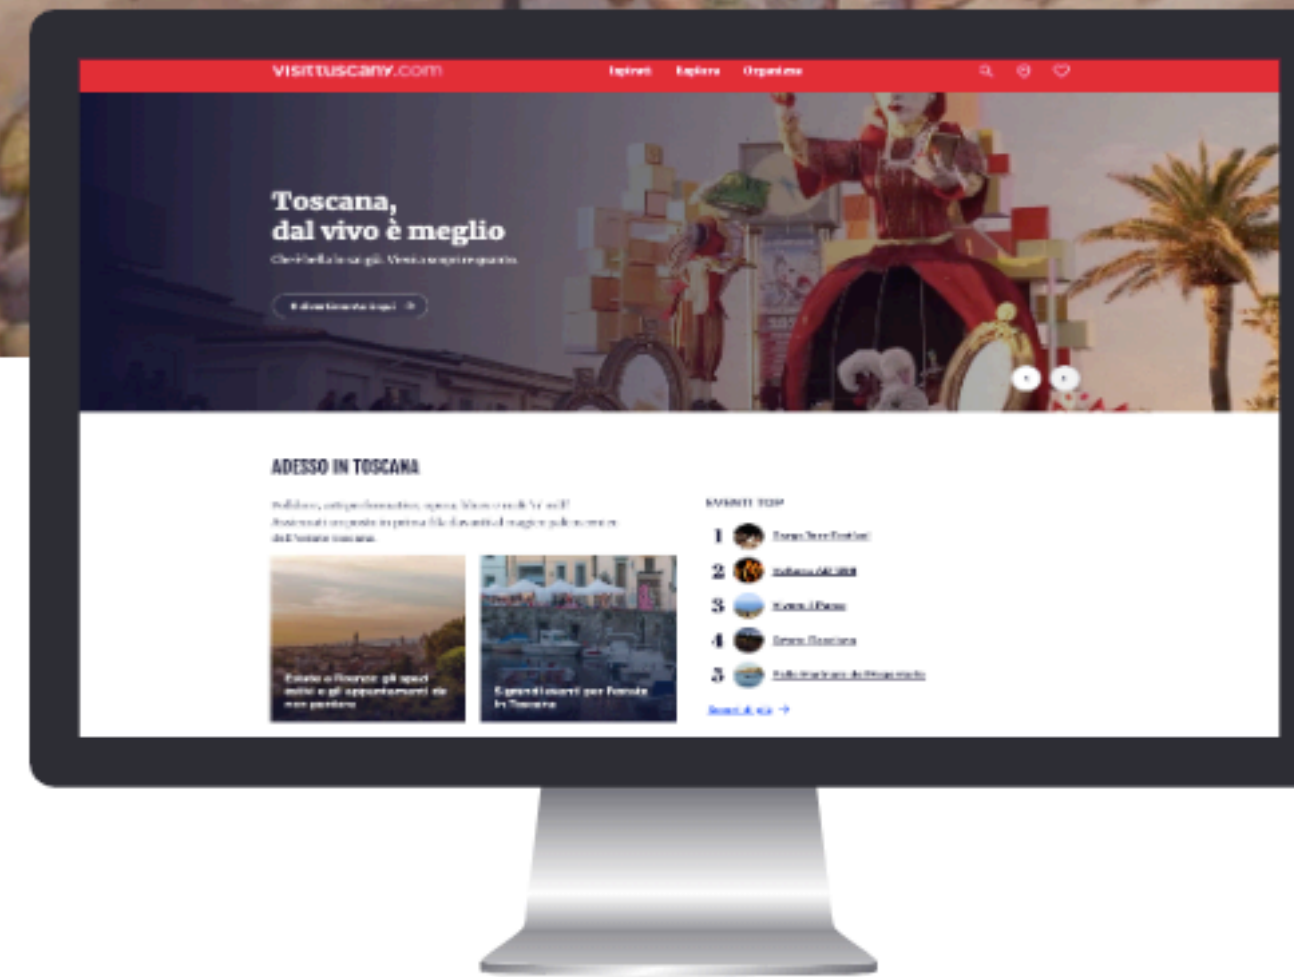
visittuscany.com

Ispirati Esplora Organizza

Toscana, dal vivo è meglio

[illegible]

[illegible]

ADESSO IN TOSCANA

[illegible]

Estate a Firenze: gli spazi estivi e gli appuntamenti da non perdere

5 grandi eventi per l'estate in Toscana

EVENTI TOP

1 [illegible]

2 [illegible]

3 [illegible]

4 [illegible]

5 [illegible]

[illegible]